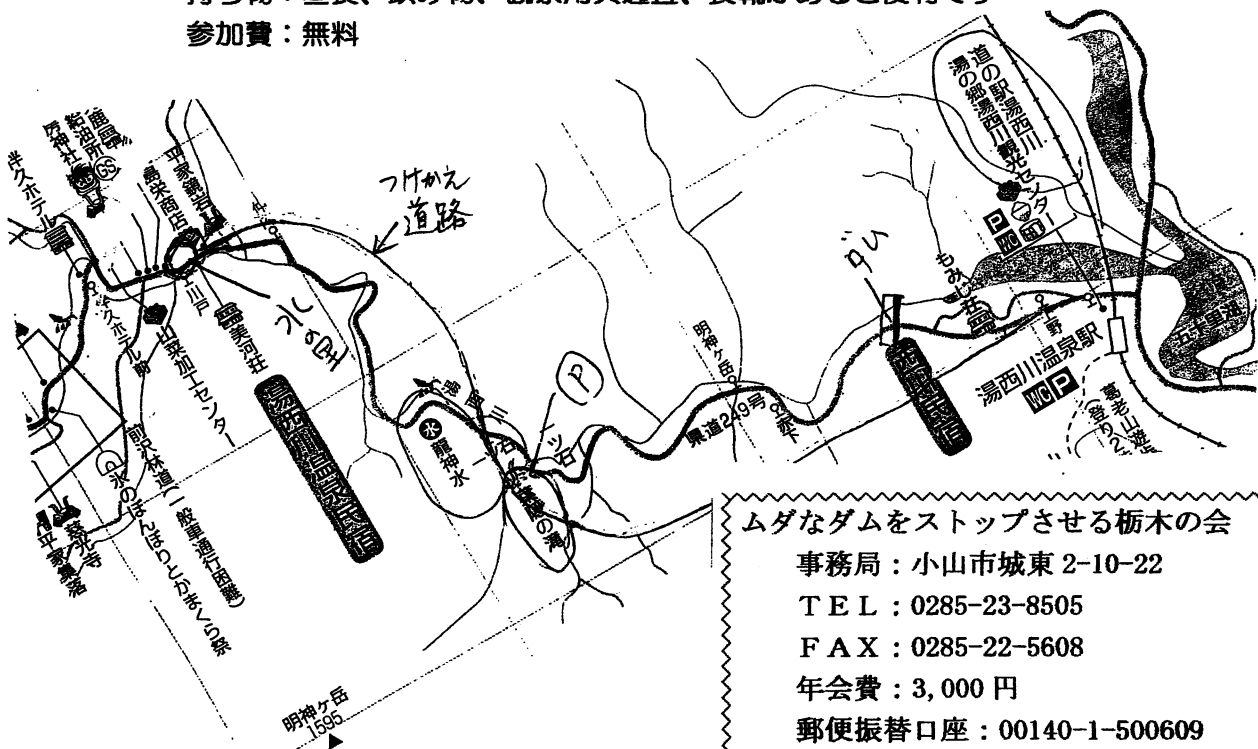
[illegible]
参加費：無料

湯の郷湯西川観光センター
道の駅湯西川
給油所
鹿島神社
伴久ホテル
平家鍛冶屋
湯西川
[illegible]商店
つけかえ
道路
上川戸
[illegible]荘
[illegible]
山菜加工センター
伴久ホテル前
前沢林道（一般車通行困難）
水のほんぼりとかまくら祭
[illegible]寺
平家落人集落
湯西川温泉
竜神水
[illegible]の滝
P
明神ケ岳
県道249号
ダム
もみじ
湯西川温泉駅
野
五十里湖
明神ケ岳
1595

ムダなダムをストップさせる栃木の会
事務局：小山市城東 2-10-22
TEL：0285-23-8505
FAX：0285-22-5608
年会費：3,000 円
郵便振替口座：00140-1-500609